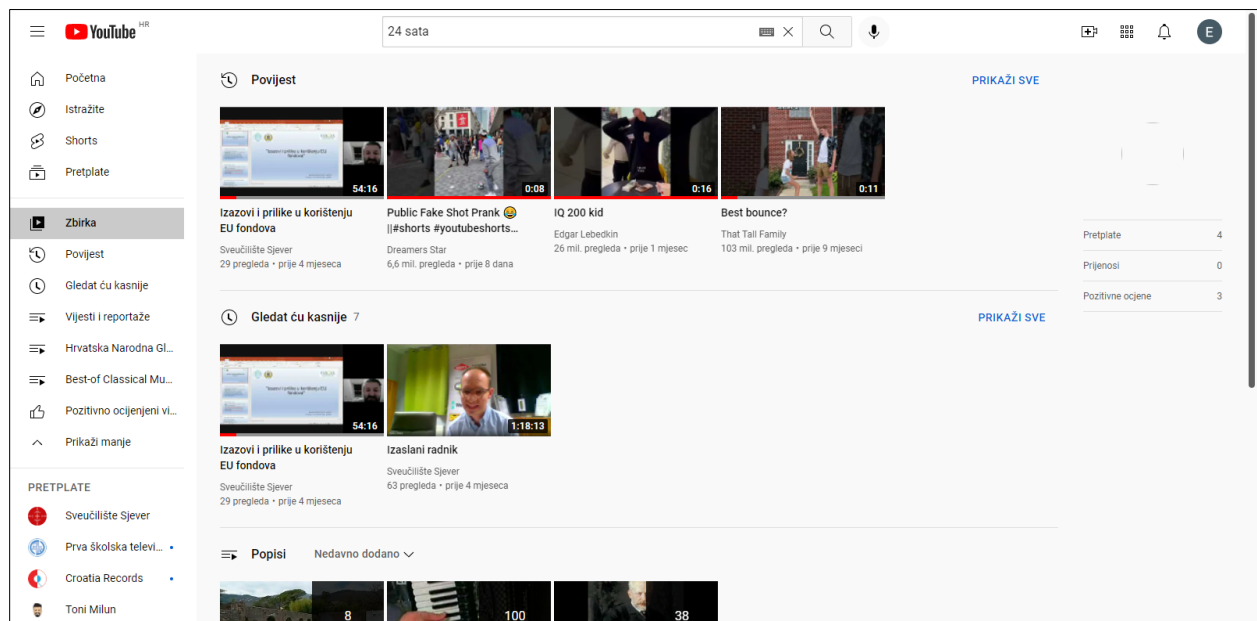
YouTube HR

24 sata

E

Početna
Istražite
Shorts
Pretplate
Zbirka
Povijest
Gledat ću kasnije
Vijesti i reportaže
Hrvatska Narodna Gl...
Best-of Classical Mu...
Pozitivno ocijenjeni vi...
Prikaži manje

PRETPLATE
Sveučilište Sjever
Prva školska televi...
Croatia Records
Toni Milun

Povijest
PRIKAŽI SVE

54:16
Izazovi i prilike u korištenju EU fondova
Sveučilište Sjever
29 pregleda • prije 4 mjeseca

0:08
Public Fake Shot Prank 😂 ||#shorts #youtubeshorts...
Dreamers Star
6,6 mil. pregleda • prije 8 dana

0:16
IQ 200 kid
Edgar Lebedkin
26 mil. pregleda • prije 1 mjesec

0:11
Best bounce?
That Tall Family
103 mil. pregleda • prije 9 mjeseci

Gledat ću kasnije 7
PRIKAŽI SVE

54:16
Izazovi i prilike u korištenju EU fondova
Sveučilište Sjever
29 pregleda • prije 4 mjeseca

1:18:13
Izaslani radnik
Sveučilište Sjever
63 pregleda • prije 4 mjeseca

Popisi
Nedavno dodano

8
100
38

Pretplate 4
Prijenosi 0
Pozitivne ocjene 3